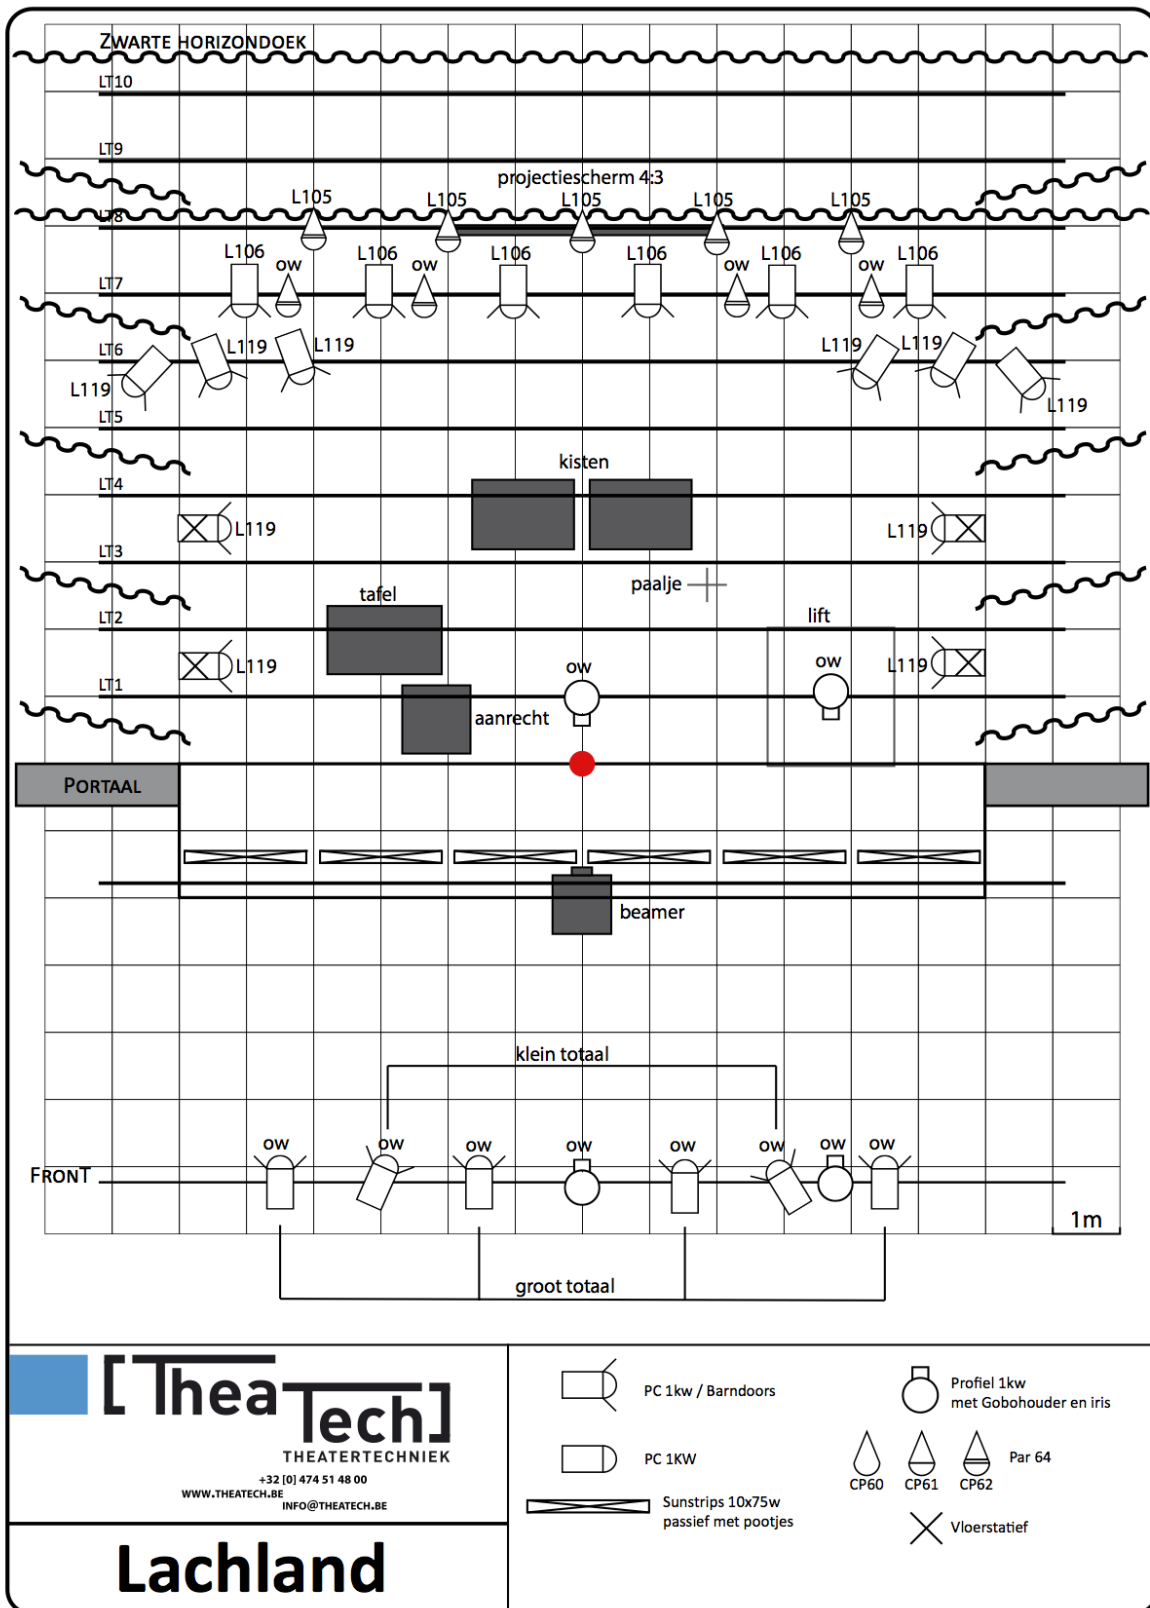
ZWARTE HORIZONDOEK
LT10
LT9
projectiescherm 4:3
L105 L105 L105 L105 L105
LT8
L106 ow L106 ow L106 L106 ow L106 ow L106
LT7
LT6
L119 L119 L119 L119 L119
L119
LT5
L119
LT4
kisten
L119
L119
LT3
paalje
tafel
LT2
lift
ow
ow
L119
L119
LT1
aanrecht
PORTAAL
beamer
klein totaal
ow ow ow ow ow ow ow ow
FRONT
1m
groot totaal
[ Thea Tech ]
THEATERTECHNIEK
+32 [0] 474 51 48 00
WWW.THEATECH.BE
INFO@THEATECH.BE
Lachland
PC 1kw / Barndoors
PC 1KW
Sunstrips 10x75w passief met pootjes
Profiel 1kw met Gobohouder en iris
Par 64
CP60 CP61 CP62
Vloerstatief